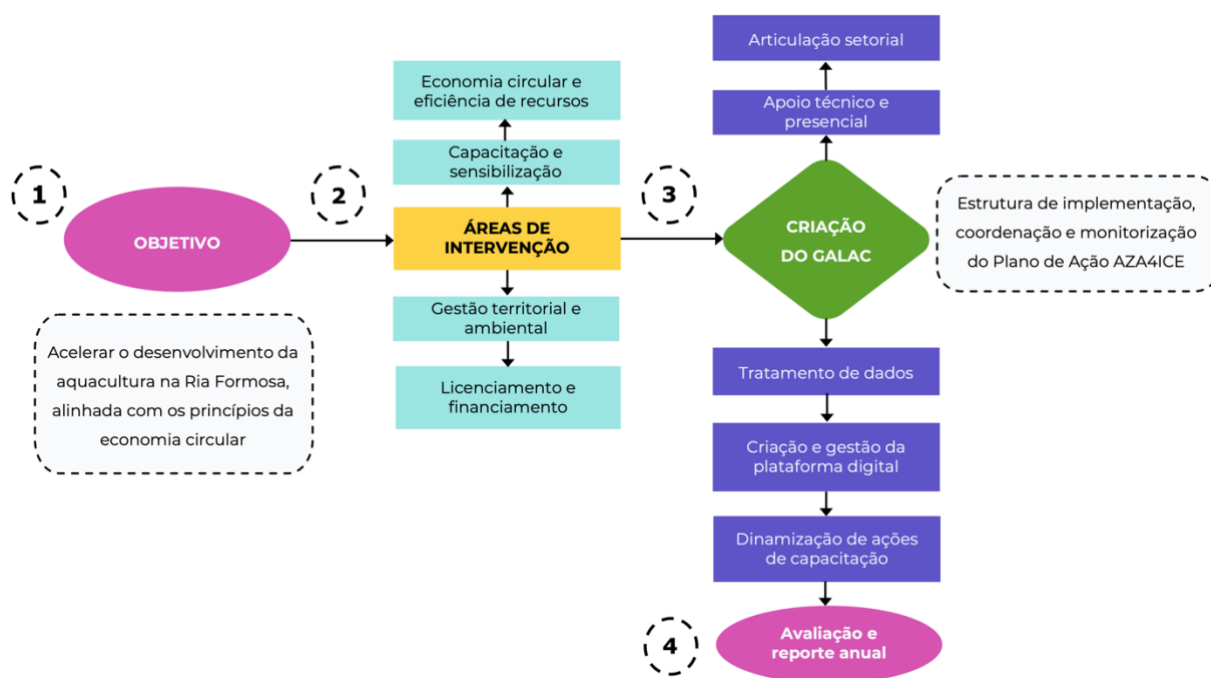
1

OBJETIVO

Acelerar o desenvolvimento da aquacultura na Ria Formosa, alinhada com os princípios da economia circular

2

Economia circular e eficiência de recursos

Capacitação e sensibilização

ÁREAS DE INTERVENÇÃO

Gestão territorial e ambiental

Licenciamento e financiamento

3

Articulação setorial

Apoio técnico e presencial

CRIAÇÃO DO GALAC

Estrutura de implementação, coordenação e monitorização do Plano de Ação AZA4ICE

Tratamento de dados

Criação e gestão da plataforma digital

Dinamização de ações de capacitação

4

Avaliação e reporte anual